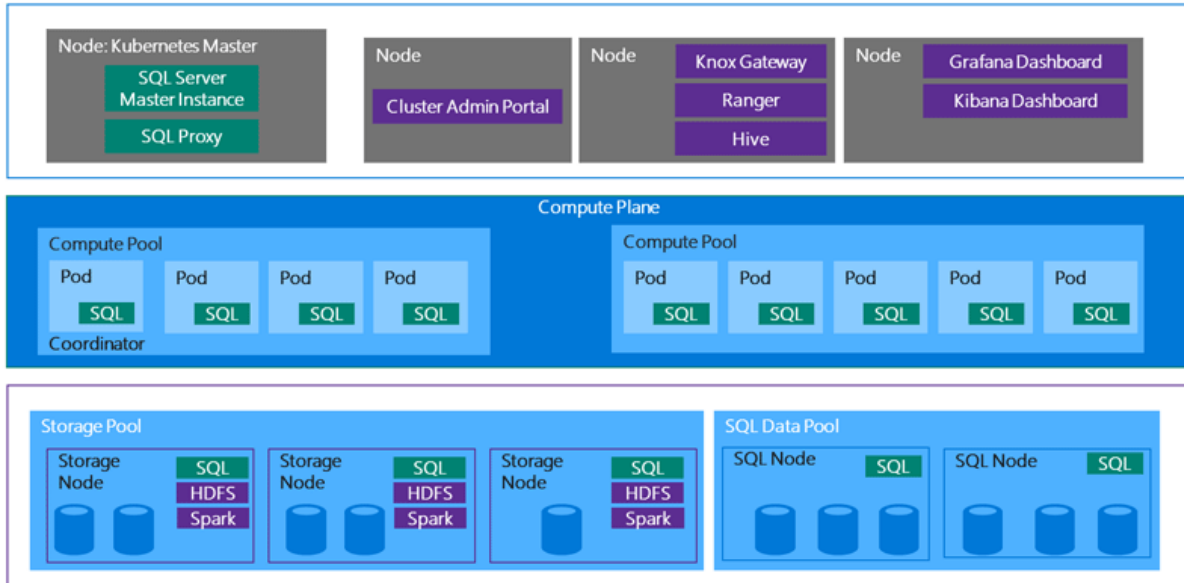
Node: Kubernetes Master
SQL Server Master Instance
SQL Proxy

Node
Cluster Admin Portal

Node
Knox Gateway
Ranger
Hive

Node
Grafana Dashboard
Kibana Dashboard

Compute Plane

Compute Pool
Pod
SQL
Coordinator
Pod
SQL
Pod
SQL
Pod
SQL

Compute Pool
Pod
SQL
Pod
SQL
Pod
SQL
Pod
SQL
Pod
SQL

Storage Pool
Storage Node
SQL
HDFS
Spark
Storage Node
SQL
HDFS
Spark
Storage Node
SQL
HDFS
Spark

SQL Data Pool
SQL Node
SQL
SQL Node
SQL